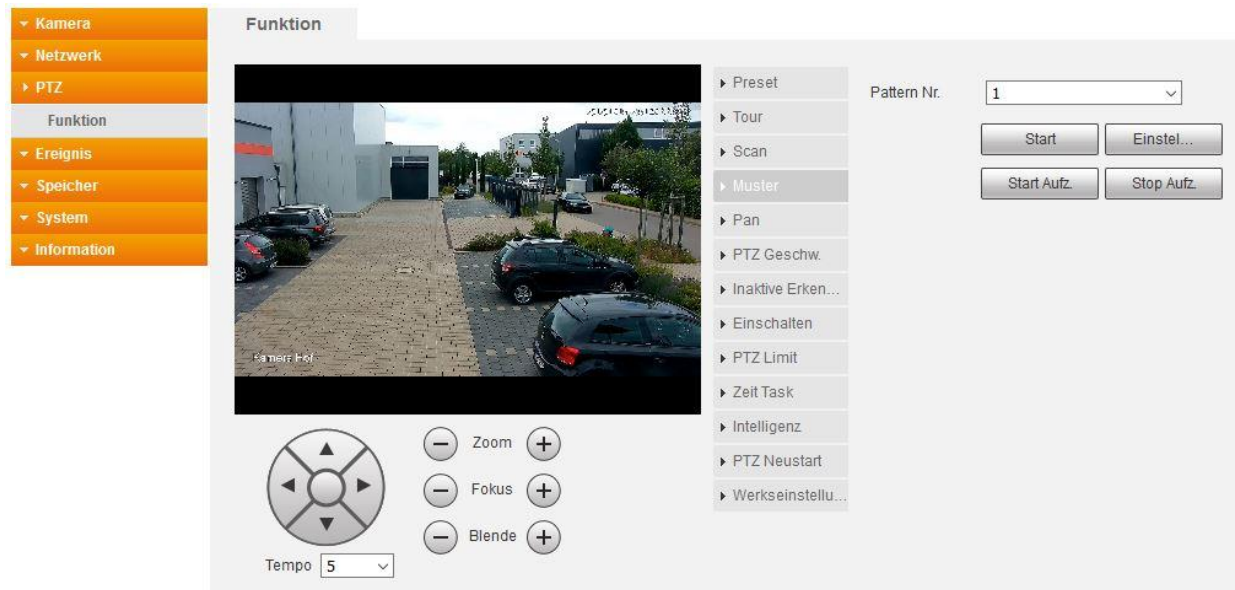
Kamera
Netzwerk
PTZ
Funktion
Ereignis
Speicher
System
Information

Funktion

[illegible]
Kamera Hof

Preset
Tour
Scan
Muster
Pan
PTZ Geschw.
Inaktive Erken...
Einschalten
PTZ Limit
Zeit Task
Intelligenz
PTZ Neustart
Werkseinstellu...

Pattern Nr. 1
Start
Einstel...
Start Aufz.
Stop Aufz.

Zoom
Fokus
Blende

Tempo 5